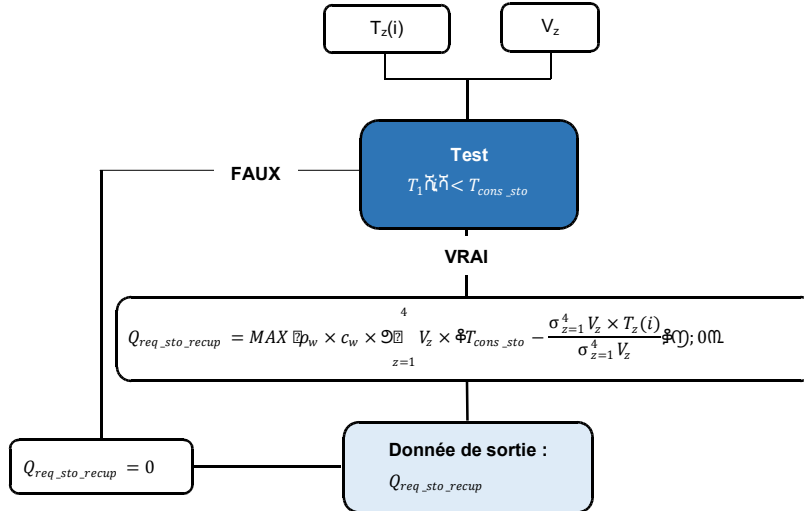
$T_z(i)$

$V_z$

Test

$T_1$ሺ͸ሻ $< T_{cons\_sto}$

FAUX

VRAI

$Q_{req\_sto\_recup} = MAX$ ቌ$\rho_w \times c_w \times$ ෍ $V_z \times$ ቆ$T_{cons\_sto} - \frac{\sum_{z=1}^{4} V_z \times T_z(i)}{\sum_{z=1}^{4} V_z}$ቇ; 0ቍ
$z=1$
$4$

$Q_{req\_sto\_recup} = 0$

Donnée de sortie :

$Q_{req\_sto\_recup}$